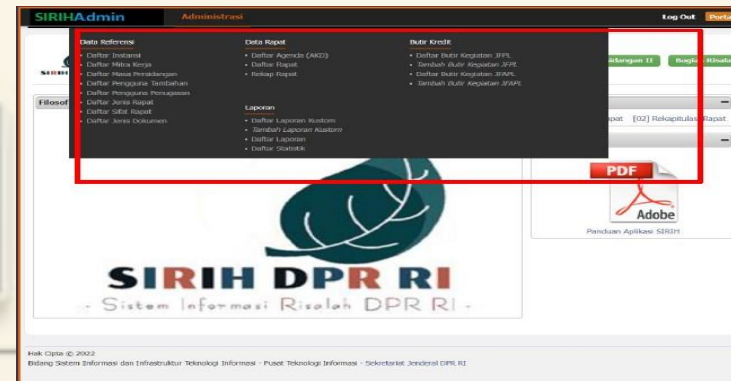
SIRIHAdmin Administrasi Log Out Porta

Data Referensi
• Daftar Instansi
• Daftar Mitra Kerja
• Daftar Masa Persidangan
• Daftar Pengguna Tambahan
• Daftar Pengguna Penugasan
• Daftar Jenis Rapat
• Daftar Sifat Rapat
• Daftar Jenis Dokumen

Data Rapat
• Daftar Agenda (AKD)
• Daftar Rapat
• Rekap Rapat

Laporan
• Daftar Laporan Kustom
• Tambah Laporan Kustom
• Daftar Laporan
• Daftar Statistik

Butir Kredit
• Daftar Butir Kegiatan JFPL
• Tambah Butir Kegiatan JFPL
• Daftar Butir Kegiatan JFAPL
• Tambah Butir Kegiatan JFAPL

SIRIH

Filosof

idangan II Bagian Risala

apat [02] Rekapitulasi Rapat

PDF
Adobe
Panduan Aplikasi SIRIH

SIRIH DPR RI
- Sistem Informasi Risalah DPR RI -

Hak Cipta © 2022
Bidang Sistem Informasi dan Infrastruktur Teknologi Informasi - Pusat Teknologi Informasi - Sekretariat Jenderal DPR RI